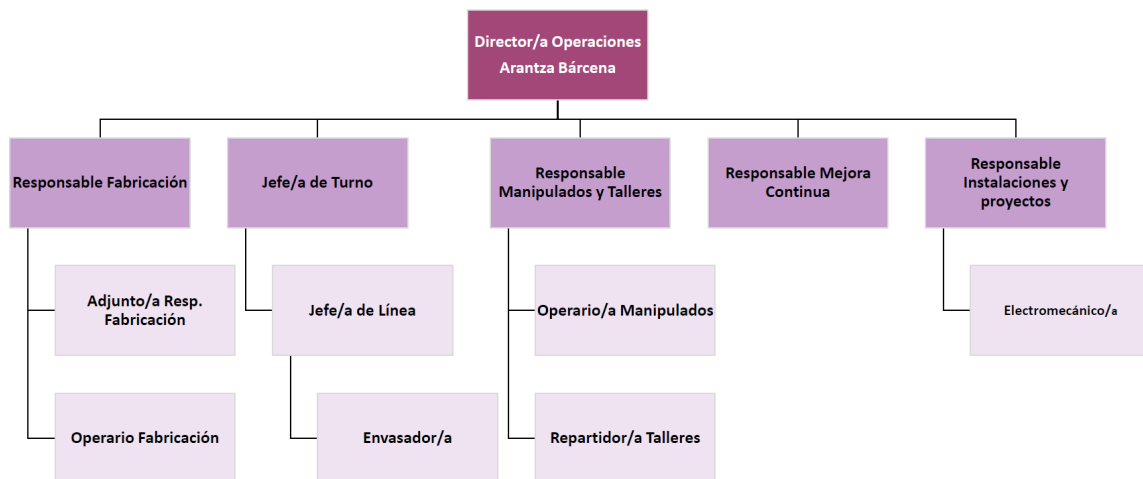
Director/a Operaciones
Arantza Bárcena

Responsable Fabricación

Adjunto/a Resp. Fabricación

Operario Fabricación

Jefe/a de Turno

Jefe/a de Línea

Envasador/a

Responsable Manipulados y Talleres

Operario/a Manipulados

Repartidor/a Talleres

Responsable Mejora Continua

Responsable Instalaciones y proyectos

Electromecánico/a